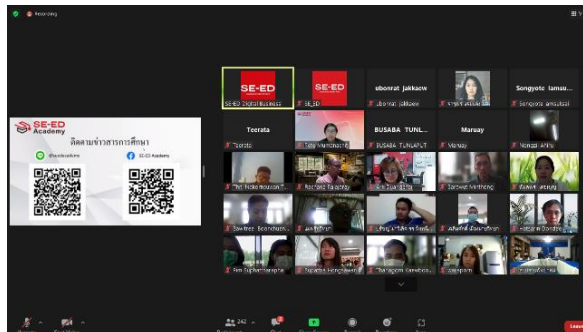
Recording

SE-ED Academy

ติดตามข่าวสารการศึกษา

@seedacademy

SE-ED Academy

SE-ED

SE-ED Digital Business

SE-ED

SE_ED

ubonrat jakkaew

ubonrat jakkaew

Songyote iamsu...

Songyote iamsutai

Teerata

Teerata

BUSABA TUNL...

BUSABA TUNLAPUT

Maruay

Maruay

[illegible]

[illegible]

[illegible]

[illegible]

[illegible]

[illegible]

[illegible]

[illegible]

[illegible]

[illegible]

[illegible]

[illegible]

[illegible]

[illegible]

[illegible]

242

Leave